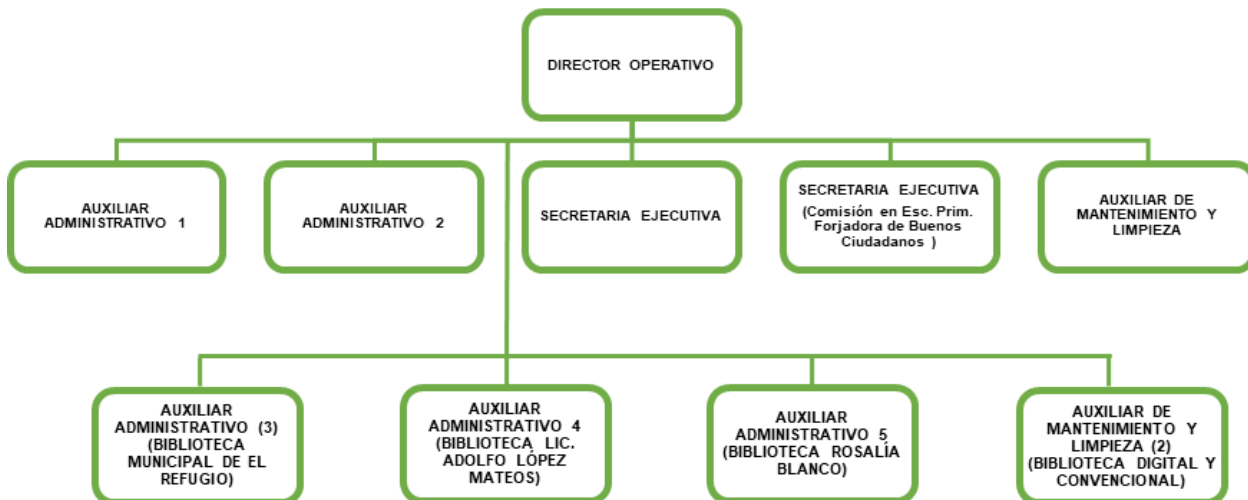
DIRECTOR OPERATIVO

AUXILIAR ADMINISTRATIVO 1

AUXILIAR ADMINISTRATIVO 2

SECRETARIA EJECUTIVA

SECRETARIA EJECUTIVA (Comisión en Esc. Prim. Forjadora de Buenos Ciudadanos )

AUXILIAR DE MANTENIMIENTO Y LIMPIEZA

AUXILIAR ADMINISTRATIVO (3) (BIBLIOTECA MUNICIPAL DE EL REFUGIO)

AUXILIAR ADMINISTRATIVO 4 (BIBLIOTECA LIC. ADOLFO LÓPEZ MATEOS)

AUXILIAR ADMINISTRATIVO 5 (BIBLIOTECA ROSALÍA BLANCO)

AUXILIAR DE MANTENIMIENTO Y LIMPIEZA (2) (BIBLIOTECA DIGITAL Y CONVENCIONAL)